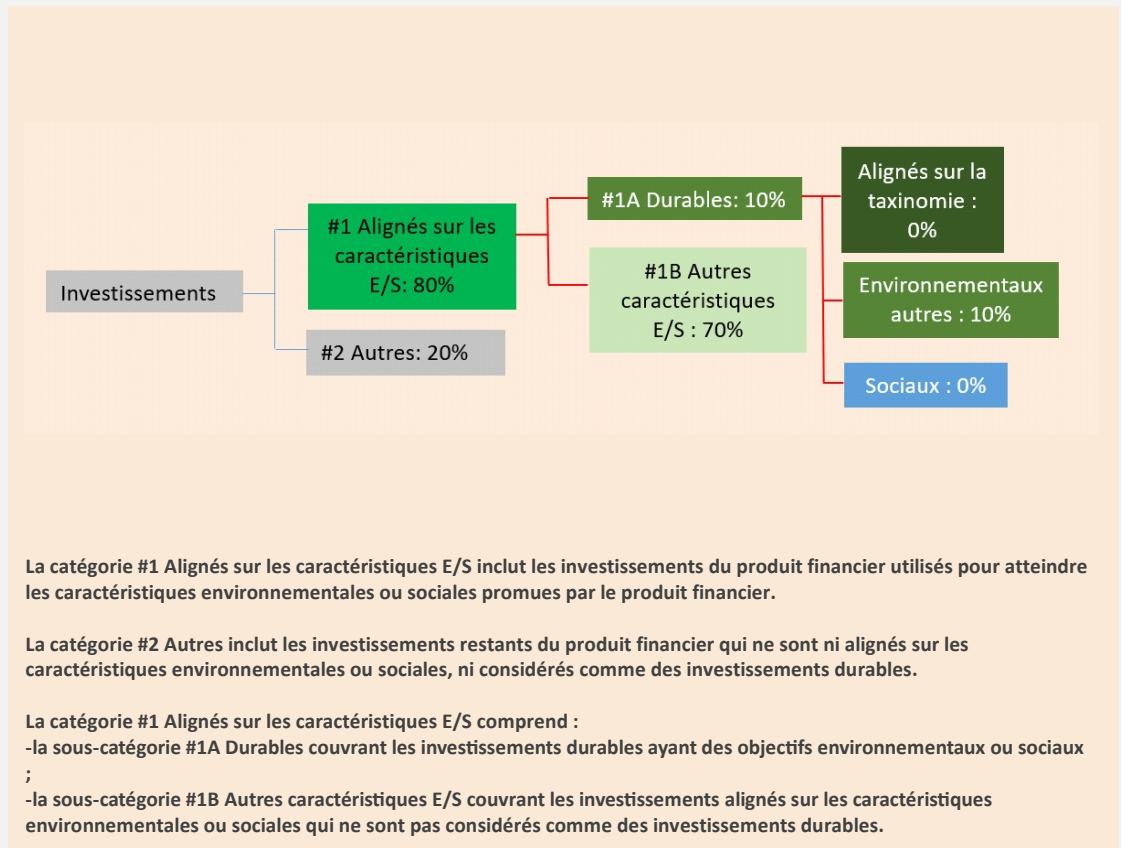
Investissements

#1 Alignés sur les caractéristiques E/S: 80%

#2 Autres: 20%

#1A Durables: 10%

#1B Autres caractéristiques E/S : 70%

Alignés sur la taxinomie : 0%

Environnementaux autres : 10%

Sociaux : 0%

La catégorie #1 Alignés sur les caractéristiques E/S inclut les investissements du produit financier utilisés pour atteindre les caractéristiques environnementales ou sociales promues par le produit financier.

La catégorie #2 Autres inclut les investissements restants du produit financier qui ne sont ni alignés sur les caractéristiques environnementales ou sociales, ni considérés comme des investissements durables.

La catégorie #1 Alignés sur les caractéristiques E/S comprend :
-la sous-catégorie #1A Durables couvrant les investissements durables ayant des objectifs environnementaux ou sociaux ;
-la sous-catégorie #1B Autres caractéristiques E/S couvrant les investissements alignés sur les caractéristiques environnementales ou sociales qui ne sont pas considérés comme des investissements durables.